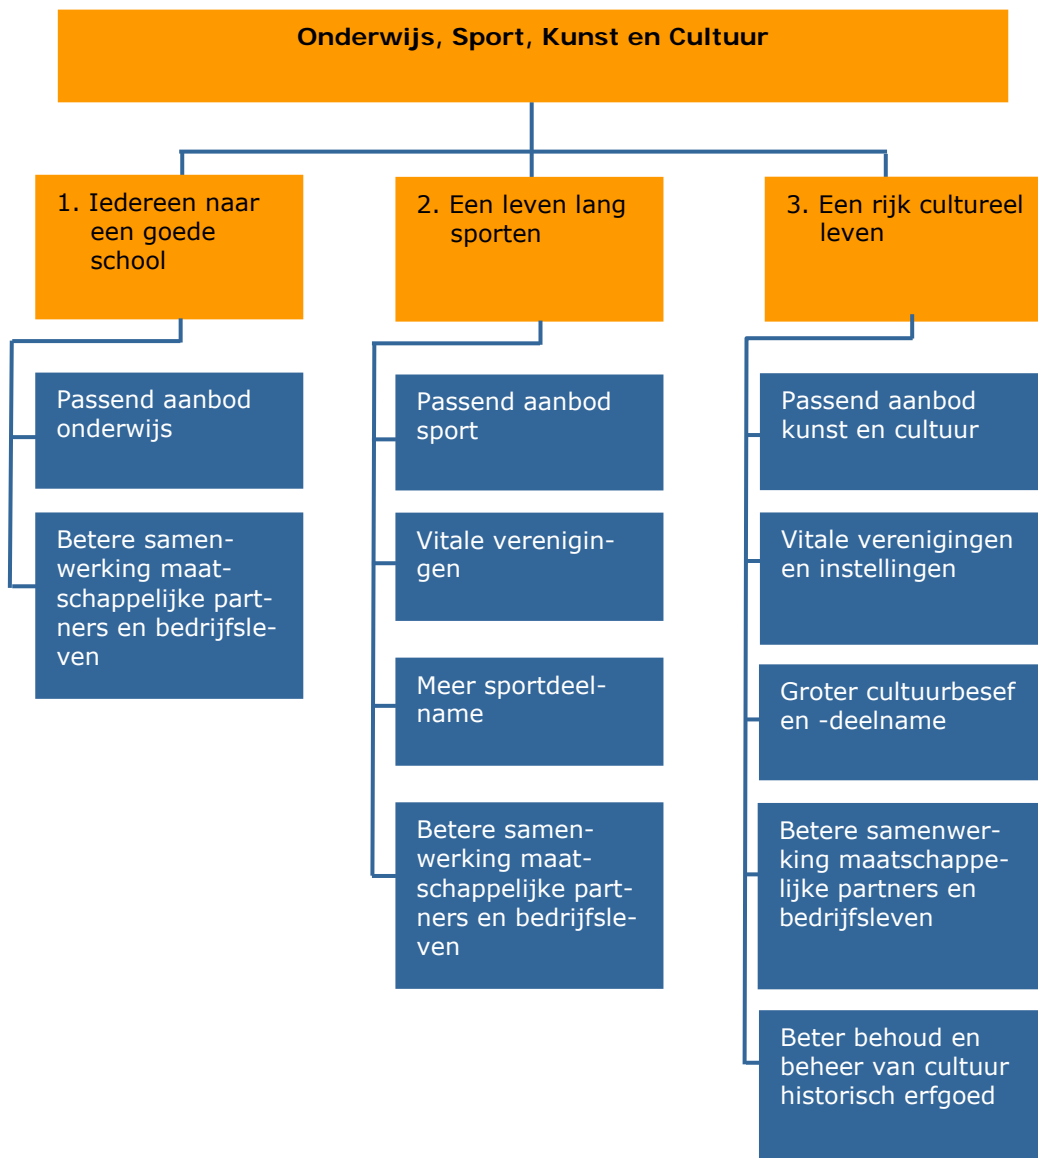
Onderwijs, Sport, Kunst en Cultuur

1. Iedereen naar een goede school

Passend aanbod onderwijs

Betere samenwerking maatschappelijke partners en bedrijfsleven

2. Een leven lang sporten

Passend aanbod sport

Vitale verenigingen

Meer sportdeelname

Betere samenwerking maatschappelijke partners en bedrijfsleven

3. Een rijk cultureel leven

Passend aanbod kunst en cultuur

Vitale verenigingen en instellingen

Groter cultuurbesef en -deelname

Betere samenwerking maatschappelijke partners en bedrijfsleven

Beter behoud en beheer van cultuur historisch erfgoed